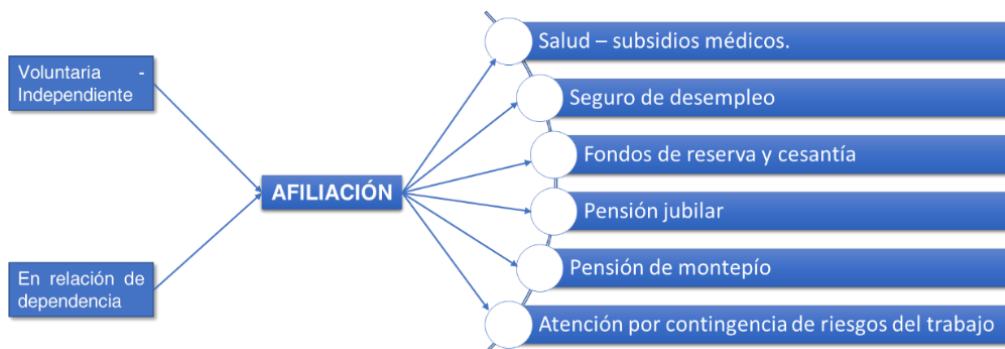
Voluntaria - Independiente

En relación de dependencia

AFILIACIÓN

Salud – subsidios médicos.

Seguro de desempleo

Fondos de reserva y cesantía

Pensión jubilar

Pensión de montepío

Atención por contingencia de riesgos del trabajo